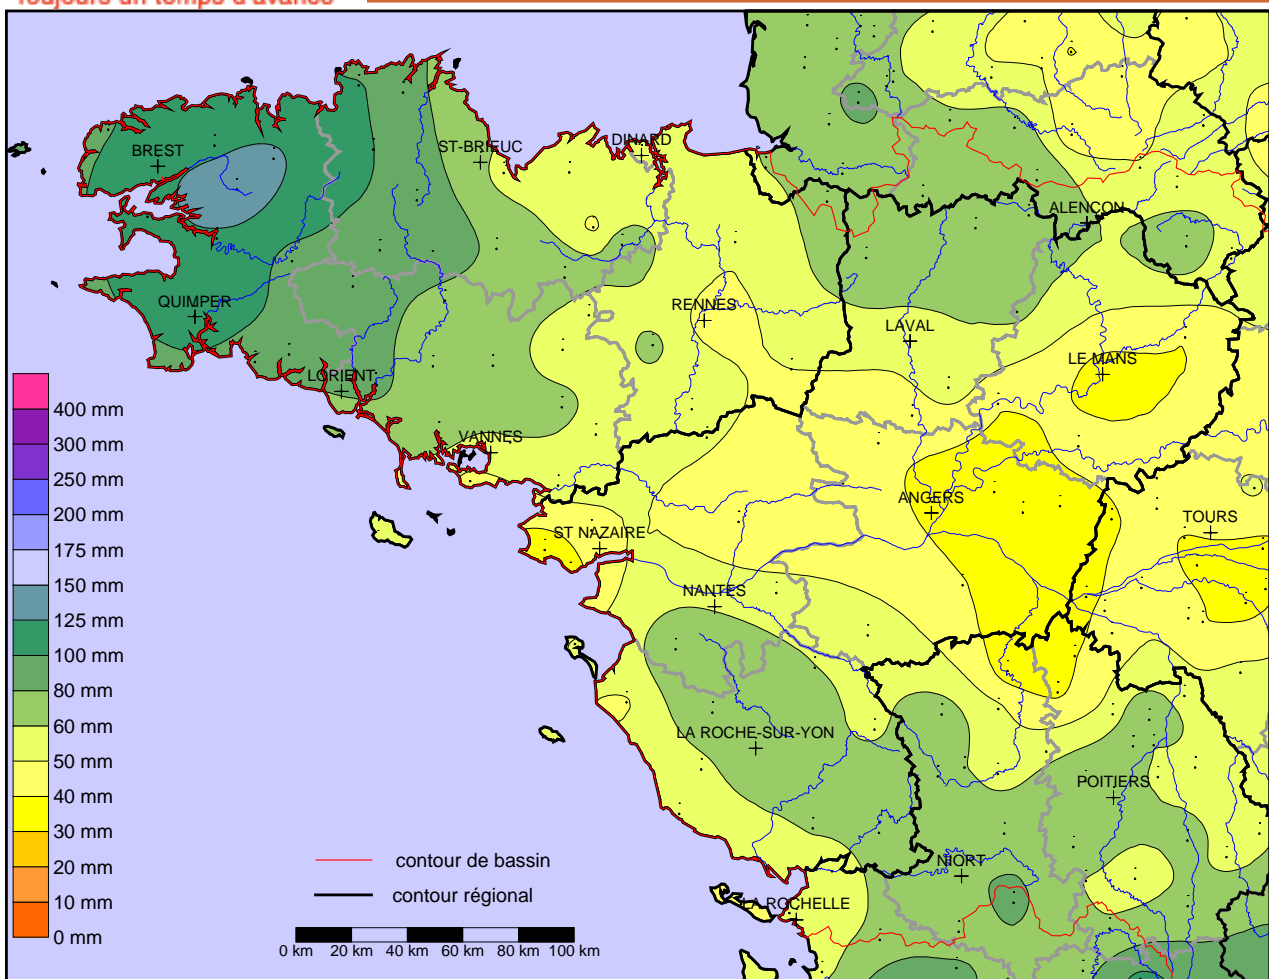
BREST
ST-BRIEUC
DINARD
ALENCON
QUIMPER
RENNES
LAVAL
LE MANS
LORIENT
VANNES
ANGERS
TOURS
ST NAZAIRE
NANTES
LA ROCHE-SUR-YON
POITIERS
NIORT
LA ROCHELLE

400 mm
300 mm
250 mm
200 mm
175 mm
150 mm
125 mm
100 mm
80 mm
60 mm
50 mm
40 mm
30 mm
20 mm
10 mm
0 mm

contour de bassin
contour régional

0 km 20 km 40 km 60 km 80 km 100 km